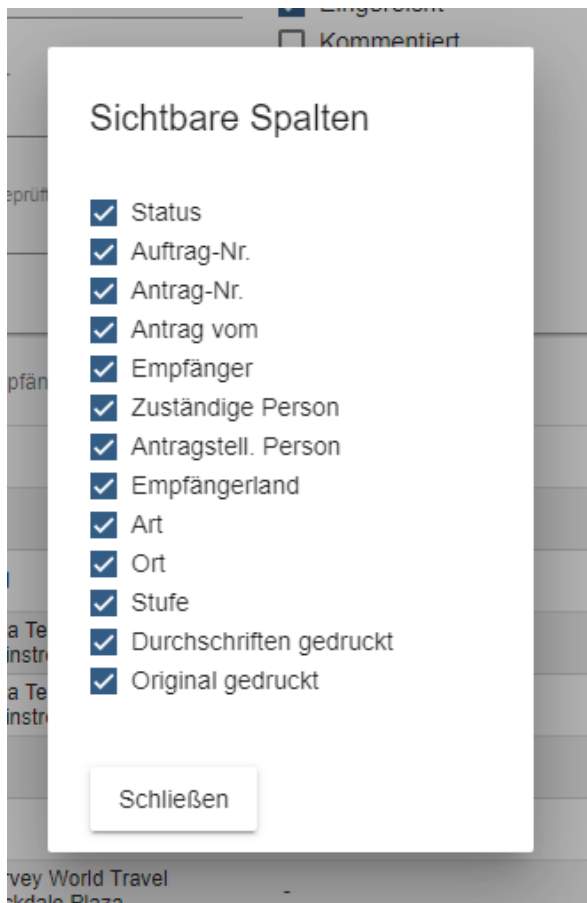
Eingereicht
Kommentiert

geprüft

mpfän

a Te
instr
a Te
instr

Sichtbare Spalten

Status
Auftrag-Nr.
Antrag-Nr.
Antrag vom
Empfänger
Zuständige Person
Antragstell. Person
Empfängerland
Art
Ort
Stufe
Durchschriften gedruckt
Original gedruckt

Schließen

rvey World Travel
kdale Plaza